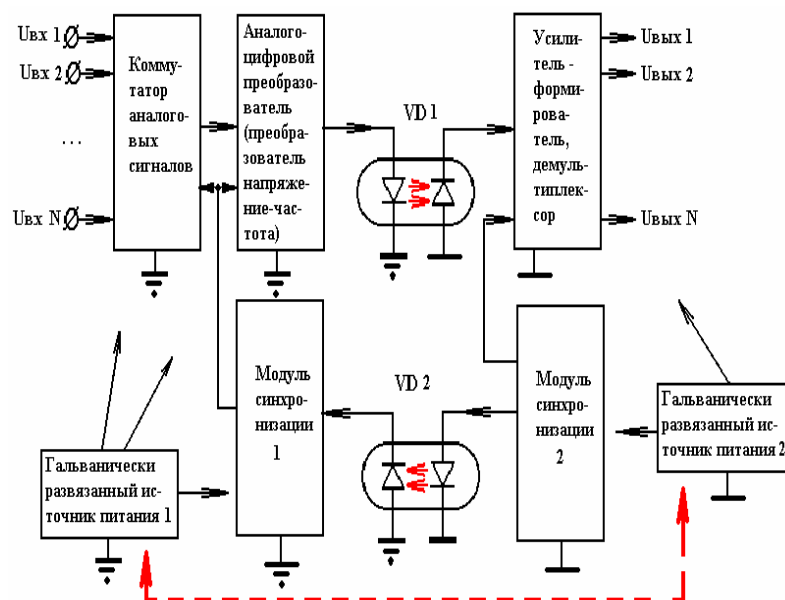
Uвх 1
Uвх 2
...
Uвх N

Коммутатор аналоговых сигналов

Аналогоцифровой преобразователь (преобразователь напряжение-частота)

VD 1

Усилитель - формирователь, демультиплексор

Uвых 1
Uвых 2
Uвых N

Модуль синхронизации 1

VD 2

Модуль синхронизации 2

Гальванически развязанный источник питания 1

Гальванически развязанный источник питания 2